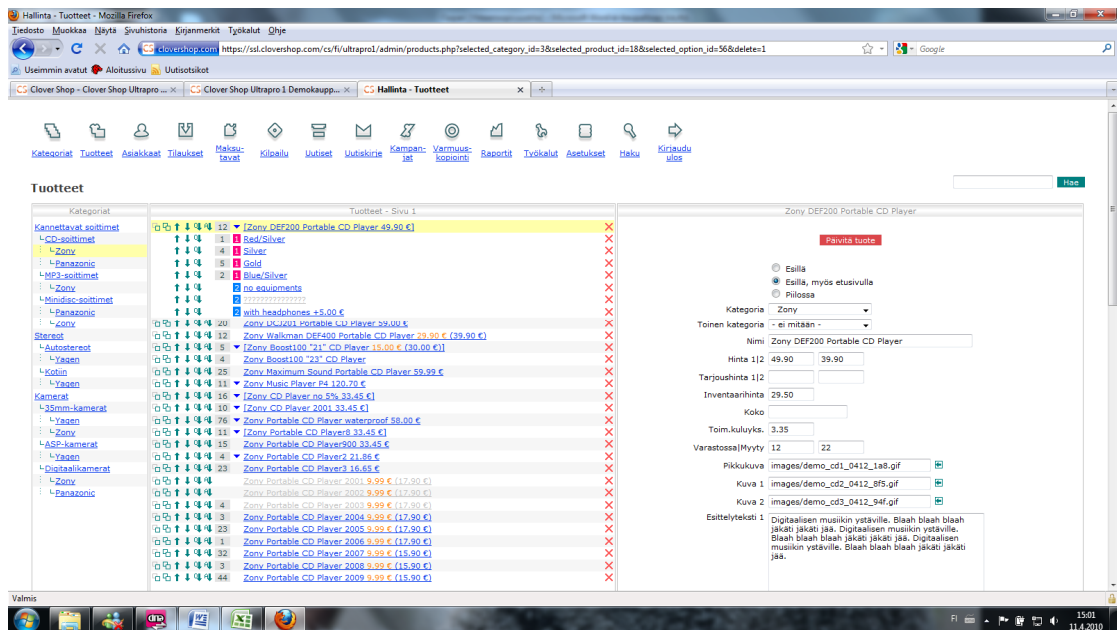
Hallinta - Tuotteet - Mozilla Firefox

Tiedosto Muokkaa Näytä Sivuhistoria Kirjanmerkit Työkalut Ohje

cloversshop.com https://ssl.clovershop.com/cs/fi/ultrapro1/admin/products.php?selected_category_id=3&selected_product_id=18&selected_option_id=56&delete=1

Google

Useimmin avatut Aloitussivu Uutisotsikot

Clover Shop - Clover Shop Ultrapro ... | Clover Shop Ultrapro 1 Demokaupp... | Hallinta - Tuotteet

Kategoriat Tuotteet Asiakkaat Tilaukset Maksutavat Kilpailu Uutiset Uutiskirje Kampanjat Varmuuskopiointi Raportit Työkalut Asetukset Haku Kirjaudu ulos

Tuotteet

Hae

Kategoriat
Kannettavat soittimet
CD-soittimet
Zony
Panazonic
MP3-soittimet
Zony
Minidisc-soittimet
Panazonic
Zony
Stereot
Autostereot
Yagen
Kotiin
Yagen
Kamerat
35mm-kamerat
Yagen
Zony
ASP-kamerat
Yagen
Digitaalikamerat
Zony
Panazonic

Tuotteet - Sivu 1
12 [Zony DEF200 Portable CD Player 49.90 €]
1 Red/Silver
4 Silver
5 Gold
2 Blue/Silver
no equipments
??????????????
with headphones +5.00 €
20 Zony DCJ201 Portable CD Player 59.00 €
12 Zony Walkman DEF400 Portable CD Player 29.90 € (39.90 €)
5 [Zony Boost100 "21" CD Player 15.00 € (30.00 €)]
4 Zony Boost100 "23" CD Player
25 Zony Maximum Sound Portable CD Player 59.99 €
11 Zony Music Player P4 120.70 €
16 [Zony CD Player no 5% 33.45 €]
10 [Zony CD Player 2001 33.45 €]
76 Zony Portable CD Player waterproof 58.00 €
11 [Zony Portable CD Player8 33.45 €]
15 Zony Portable CD Player900 33.45 €
4 Zony Portable CD Player2 21.86 €
23 Zony Portable CD Player3 16.65 €
Zony Portable CD Player 2001 9.99 € (17.90 €)
Zony Portable CD Player 2002 9.99 € (17.90 €)
4 Zony Portable CD Player 2003 9.99 € (17.90 €)
3 Zony Portable CD Player 2004 9.99 € (17.90 €)
23 Zony Portable CD Player 2005 9.99 € (17.90 €)
1 Zony Portable CD Player 2006 9.99 € (17.90 €)
32 Zony Portable CD Player 2007 9.99 € (15.90 €)
3 Zony Portable CD Player 2008 9.99 € (15.90 €)
44 Zony Portable CD Player 2009 9.99 € (15.90 €)

Zony DEF200 Portable CD Player
Päivitä tuote
Esillä
Esillä, myös etusivulla
Piilossa
Kategoria Zony
Toinen kategoria - ei mitään -
Nimi Zony DEF200 Portable CD Player
Hinta 1|2 49.90 39.90
Tarjoushinta 1|2
Inventaarihinta 29.50
Koko
Toim.kuluyks. 3.35
Varastossa|Myyty 12 22
Pikkukuva images/demo_cd1_0412_1a8.gif
Kuva 1 images/demo_cd2_0412_8f5.gif
Kuva 2 images/demo_cd3_0412_94f.gif
Esittelyteksti 1 Digitaalisen musiikin ystäville. Blaah blaah blaah jäkäti jäkäti jää. Digitaalisen musiikin ystäville. Blaah blaah blaah jäkäti jäkäti jää. Digitaalisen musiikin ystäville. Blaah blaah blaah jäkäti jäkäti jää.

Valmis

FI 15:01 11.4.2010